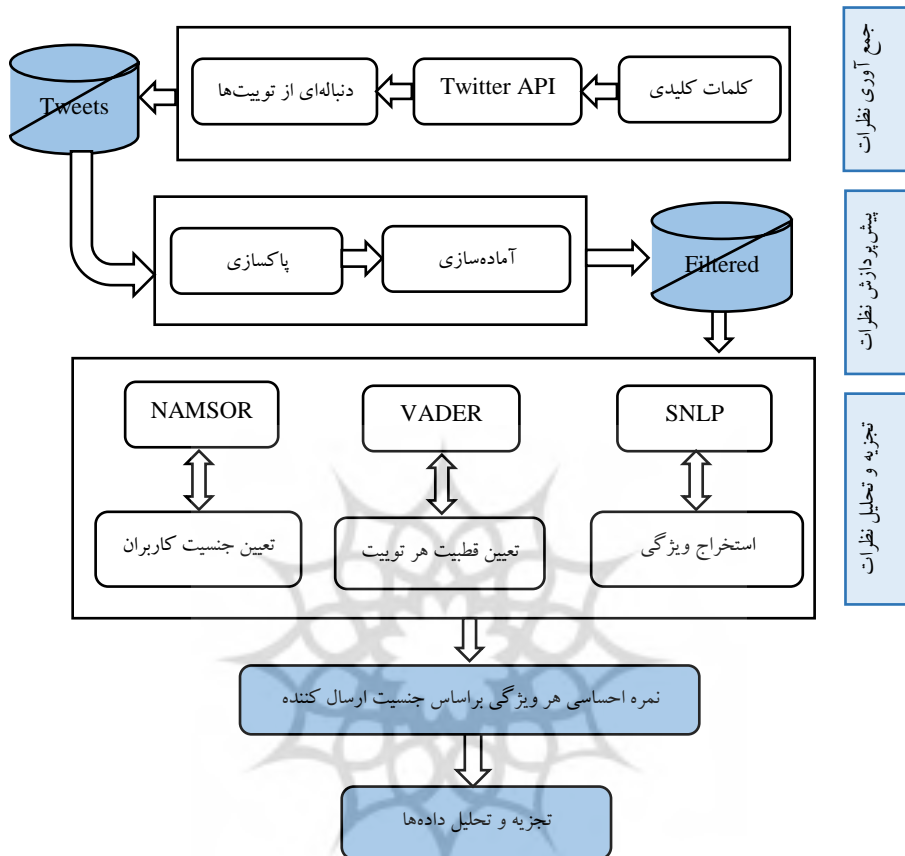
جمع آوری نظرات

کلمات کلیدی

Twitter API

دنباله‌ای از توییت‌ها

Tweets

پیش پردازش نظرات

پاکسازی

آماده‌سازی

Filtered

تجزیه و تحلیل نظرات

SNLP

VADER

NAMSOR

استخراج ویژگی

تعیین قطبیت هر توییت

تعیین جنسیت کاربران

نمره احساسی هر ویژگی براساس جنسیت ارسال کننده

تجزیه و تحلیل داده‌ها